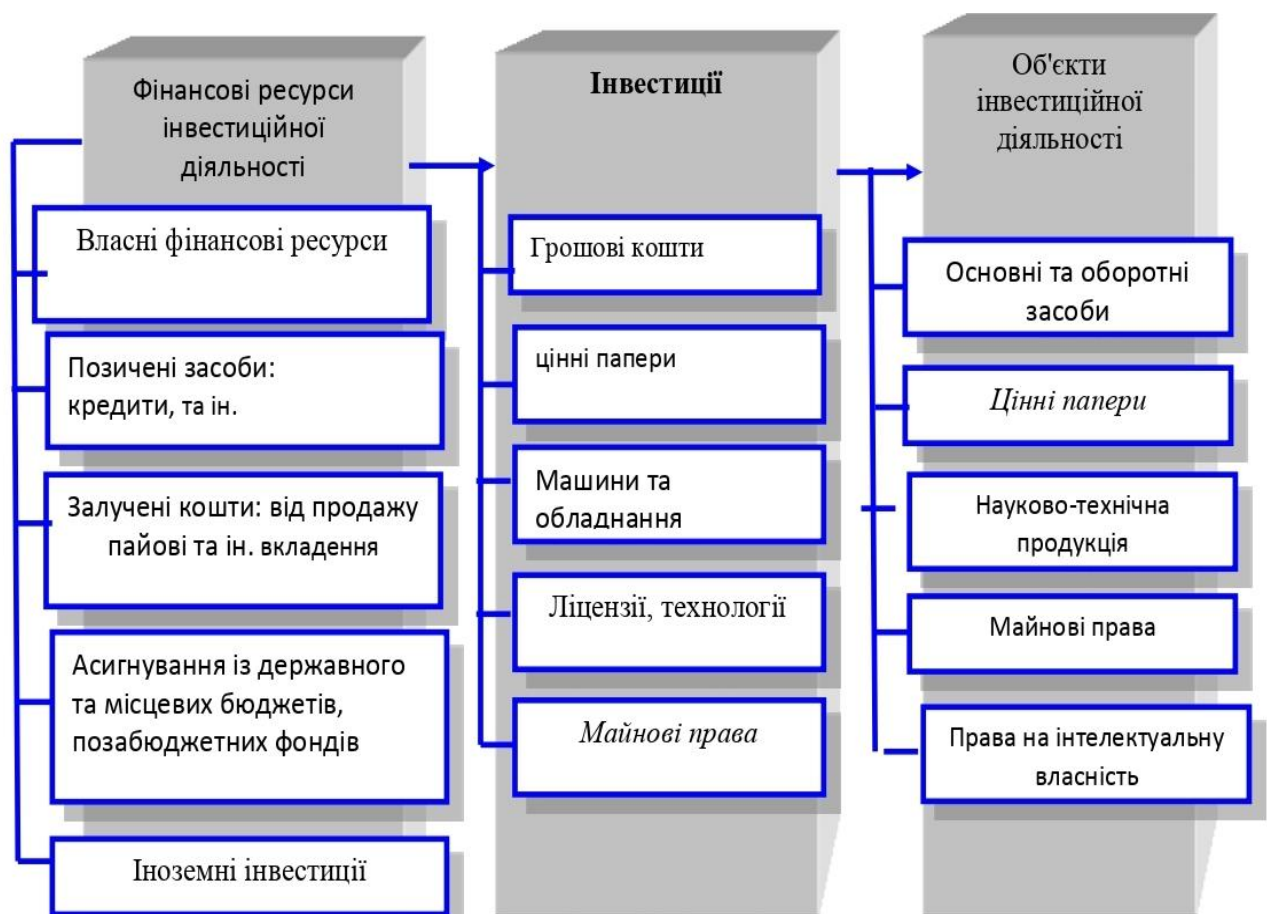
Фінансові ресурси інвестиційної діяльності

Власні фінансові ресурси

Позичені засоби: кредити, та ін.

Залучені кошти: від продажу пайові та ін. вкладення

Асигнування із державного та місцевих бюджетів, позабюджетних фондів

Іноземні інвестиції

Інвестиції

Грошові кошти

цінні папери

Машини та обладнання

Ліцензії, технології

Майнові права

Об'єкти інвестиційної діяльності

Основні та оборотні засоби

Цінні папери

Науково-технічна продукція

Майнові права

Права на інтелектуальну власність